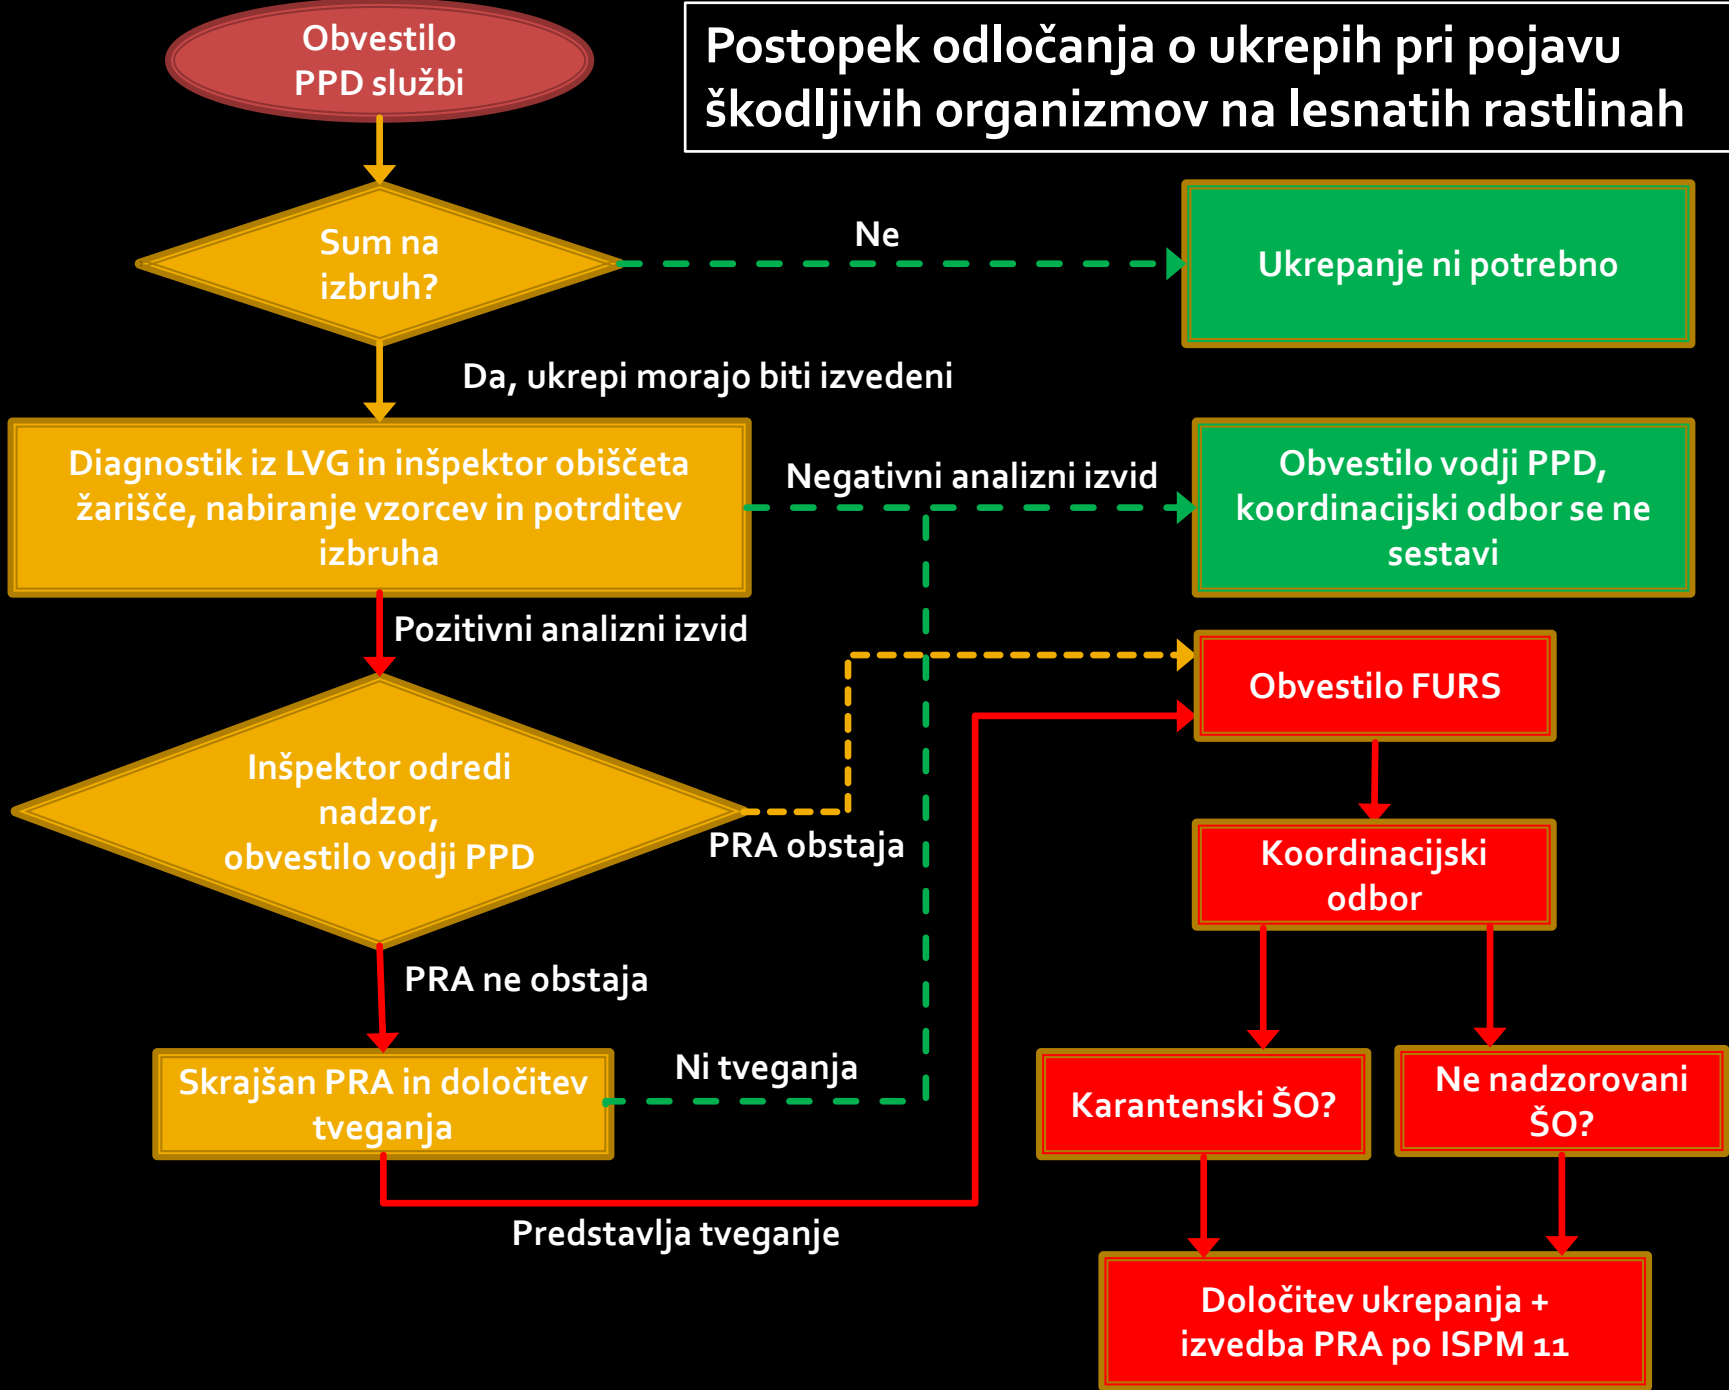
Postopek odločanja o ukrepih pri pojavu škodljivih organizmov na lesnatih rastlinah

Obvestilo PPD službi

Sum na izbruh?

Ne

Ukrepanje ni potrebno

Da, ukrepi morajo biti izvedeni

Diagnostik iz LVG in inšpektor obiščeta žarišče, nabiranje vzorcev in potrditev izbruha

Negativni analizni izvid

Obvestilo vodji PPD, koordinacijski odbor se ne sestavi

Pozitivni analizni izvid

Obvestilo FURS

Inšpektor odredi nadzor, obvestilo vodji PPD

PRA obstaja

Koordinacijski odbor

PRA ne obstaja

Skrajšan PRA in določitev tveganja

Ni tveganja

Karantenski ŠO?

Ne nadzorovani ŠO?

Predstavlja tveganje

Določitev ukrepanja + izvedba PRA po ISPM 11